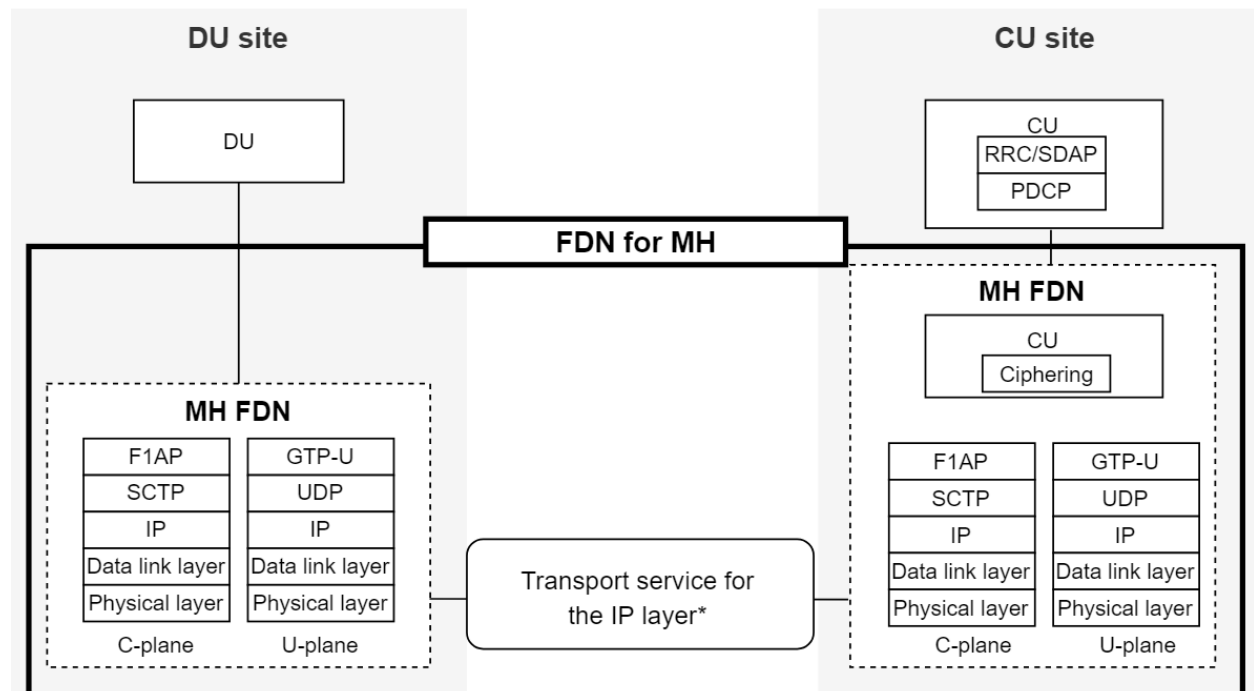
DU site

CU site

DU

CU
RRC/SDAP
PDCP

FDN for MH

MH FDN

CU
Ciphering

MH FDN

| F1AP |
|---|
| SCTP |
| IP |
| Data link layer |
| Physical layer |

C-plane

| GTP-U |
|---|
| UDP |
| IP |
| Data link layer |
| Physical layer |

U-plane

Transport service for the IP layer*

| F1AP |
|---|
| SCTP |
| IP |
| Data link layer |
| Physical layer |

C-plane

| GTP-U |
|---|
| UDP |
| IP |
| Data link layer |
| Physical layer |

U-plane